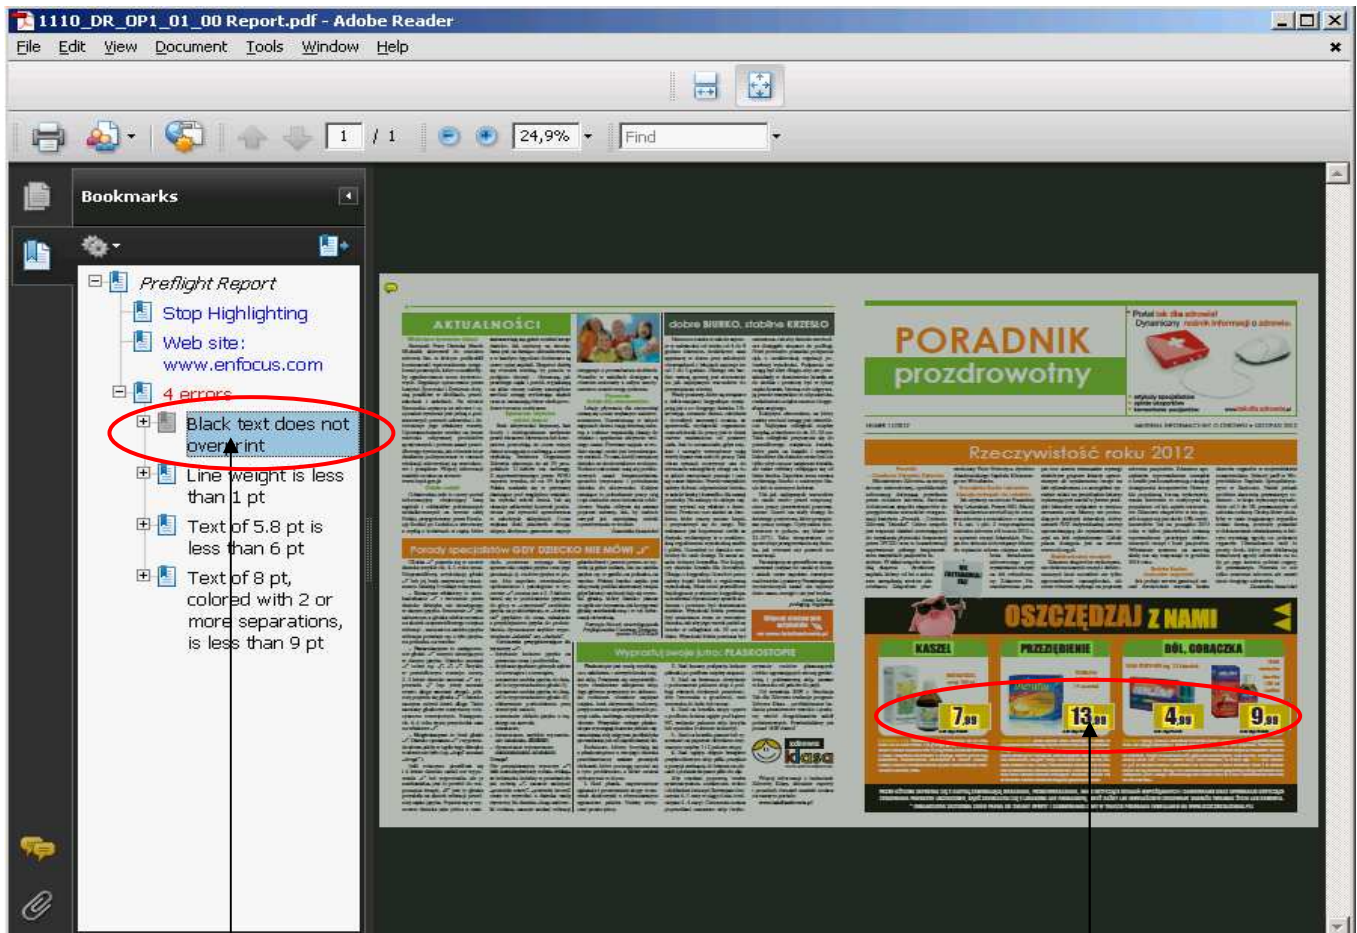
1110_DR_OP1_01_00 Report.pdf - Adobe Reader

File Edit View Document Tools Window Help

1 / 1 24,9% Find

Bookmarks

Preflight Report
Stop Highlighting
Web site: www.enfocus.com
4 errors
Black text does not overprint
Line weight is less than 1 pt
Text of 5.8 pt is less than 6 pt
Text of 8 pt, colored with 2 or more separations, is less than 9 pt

AKTUALNOŚCI

dobre BIURKO, stabilne KRZESŁO

Porady specjalistów GDY DZIECKO NIE MÓWI „A"

Wypróbuj swoje jutro: PLASKOSTOPIE

PORADNIK prozdrowotny

Rzeczywistość roku 2012

OSZCZĘDZAJ Z NAMI

KASZEL

PRZEZIĘBIENIE

BÓL, GORĄCZKA

7,99

13,99

4,99

9,99

klasa